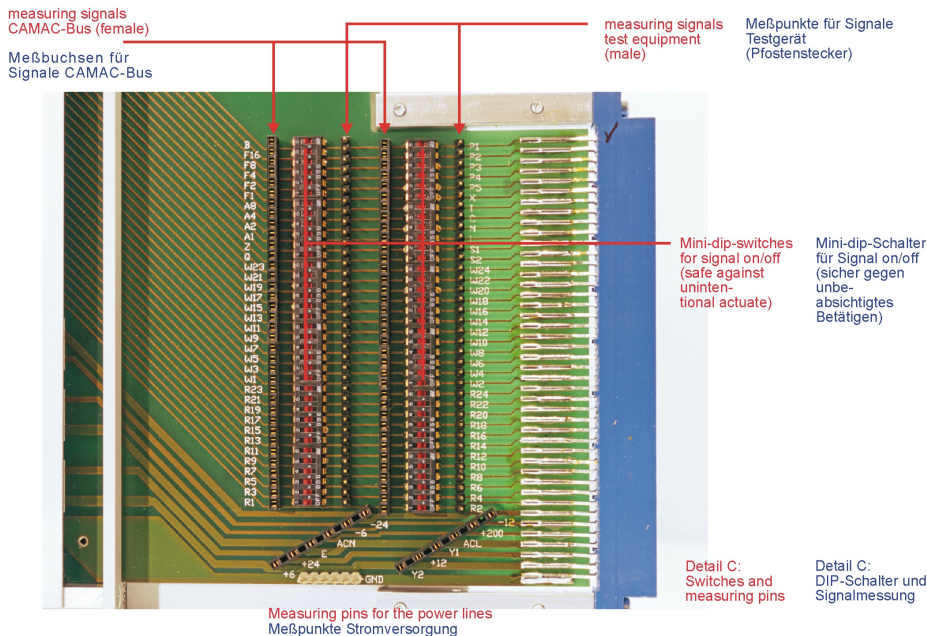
measuring signals
CAMAC-Bus (female)

Meßbuchsen für
Signale CAMAC-Bus

measuring signals
test equipment
(male)

Meßpunkte für Signale
Testgerät
(Pfostenstecker)

B
F16
F8
F4
F2
F1
A8
A4
A2
A1
Z
Q
W23
W21
W19
W17
W15
W13
W11
W9
W7
W5
W3
W1
R23
R21
R19
R17
R15
R13
R11
R9
R7
R5
R3
R1

P1
P2
P3
P4
P5
X
I
C
N
S1
S2
W24
W22
W20
W18
W16
W14
W12
W10
W8
W6
W4
W2
R24
R22
R20
R18
R16
R14
R12
R10
R8
R6
R4
R2

Mini-dip-switches
for signal on/off
(safe against
unintentional actuate)

Mini-dip-Schalter
für Signal on/off
(sicher gegen
unbeabsichtigtes
Betätigen)

-24
-6
ACN
+24
E
+6
GND
-12
+200
ACL
Y1
+12
Y2

Detail C:
Switches and
measuring pins

Detail C:
DIP-Schalter und
Signalmessung

Measuring pins for the power lines
Meßpunkte Stromversorgung